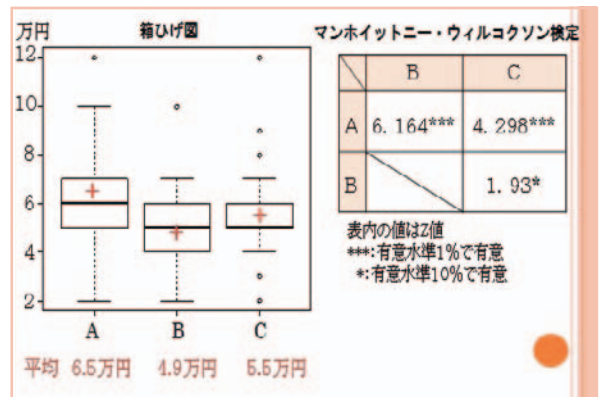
万円

箱ひげ図

12
10
8
6
4
2

A B C

平均 6.5万円 4.9万円 5.5万円

マンホイットニー・ウィルコクソン検定

| | B | C |
|---|---|---|
| A | 6. 164*** | 4. 298*** |
| B | | 1. 93* |

表内の値はZ値
***:有意水準1%で有意
*:有意水準10%で有意